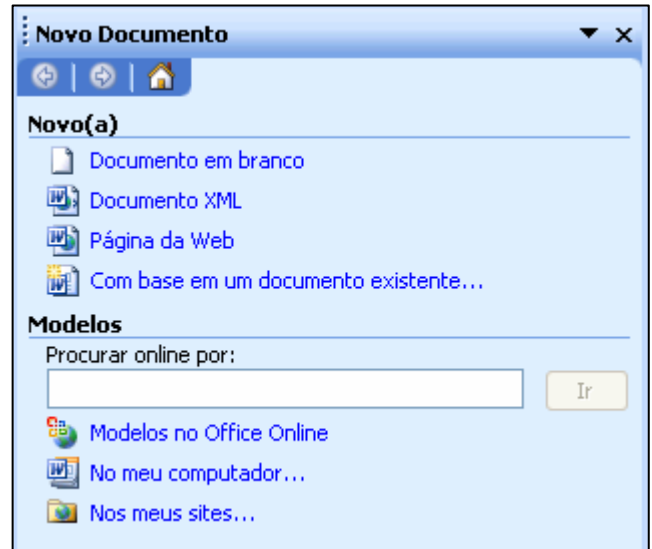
Novo Documento ▾ ×

Novo(a)

Documento em branco

Documento XML

Página da Web

Com base em um documento existente...

Modelos

Procurar online por:

Ir

Modelos no Office Online

No meu computador...

Nos meus sites...